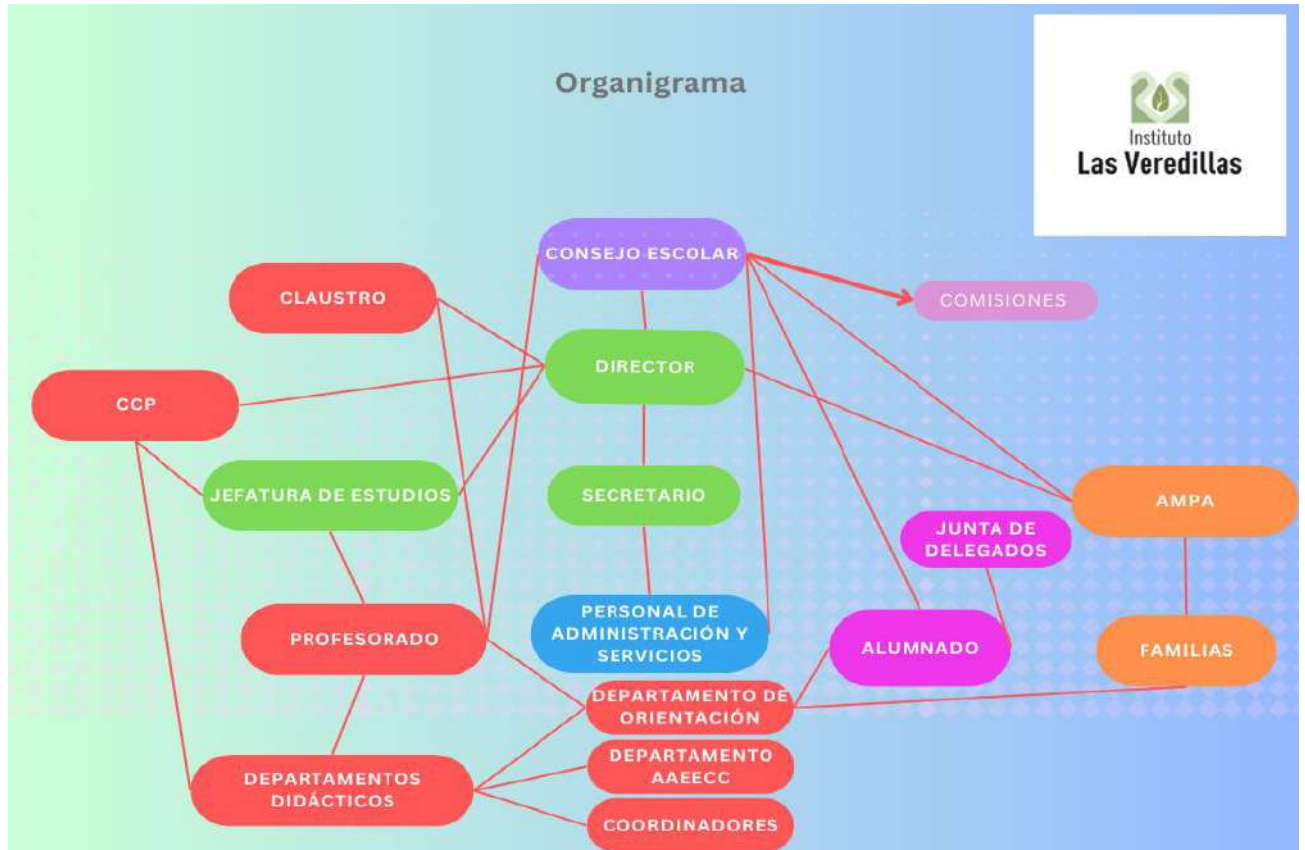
Organigrama

Instituto
Las Veredillas

CONSEJO ESCOLAR

CLAUSTRO

COMISIONES

DIRECTOR

CCP

JEFATURA DE ESTUDIOS

SECRETARIO

AMPA

JUNTA DE DELEGADOS

PROFESORADO

PERSONAL DE ADMINISTRACIÓN Y SERVICIOS

ALUMNADO

FAMILIAS

DEPARTAMENTO DE ORIENTACIÓN

DEPARTAMENTO AAEECC

DEPARTAMENTOS DIDÁCTICOS

COORDINADORES